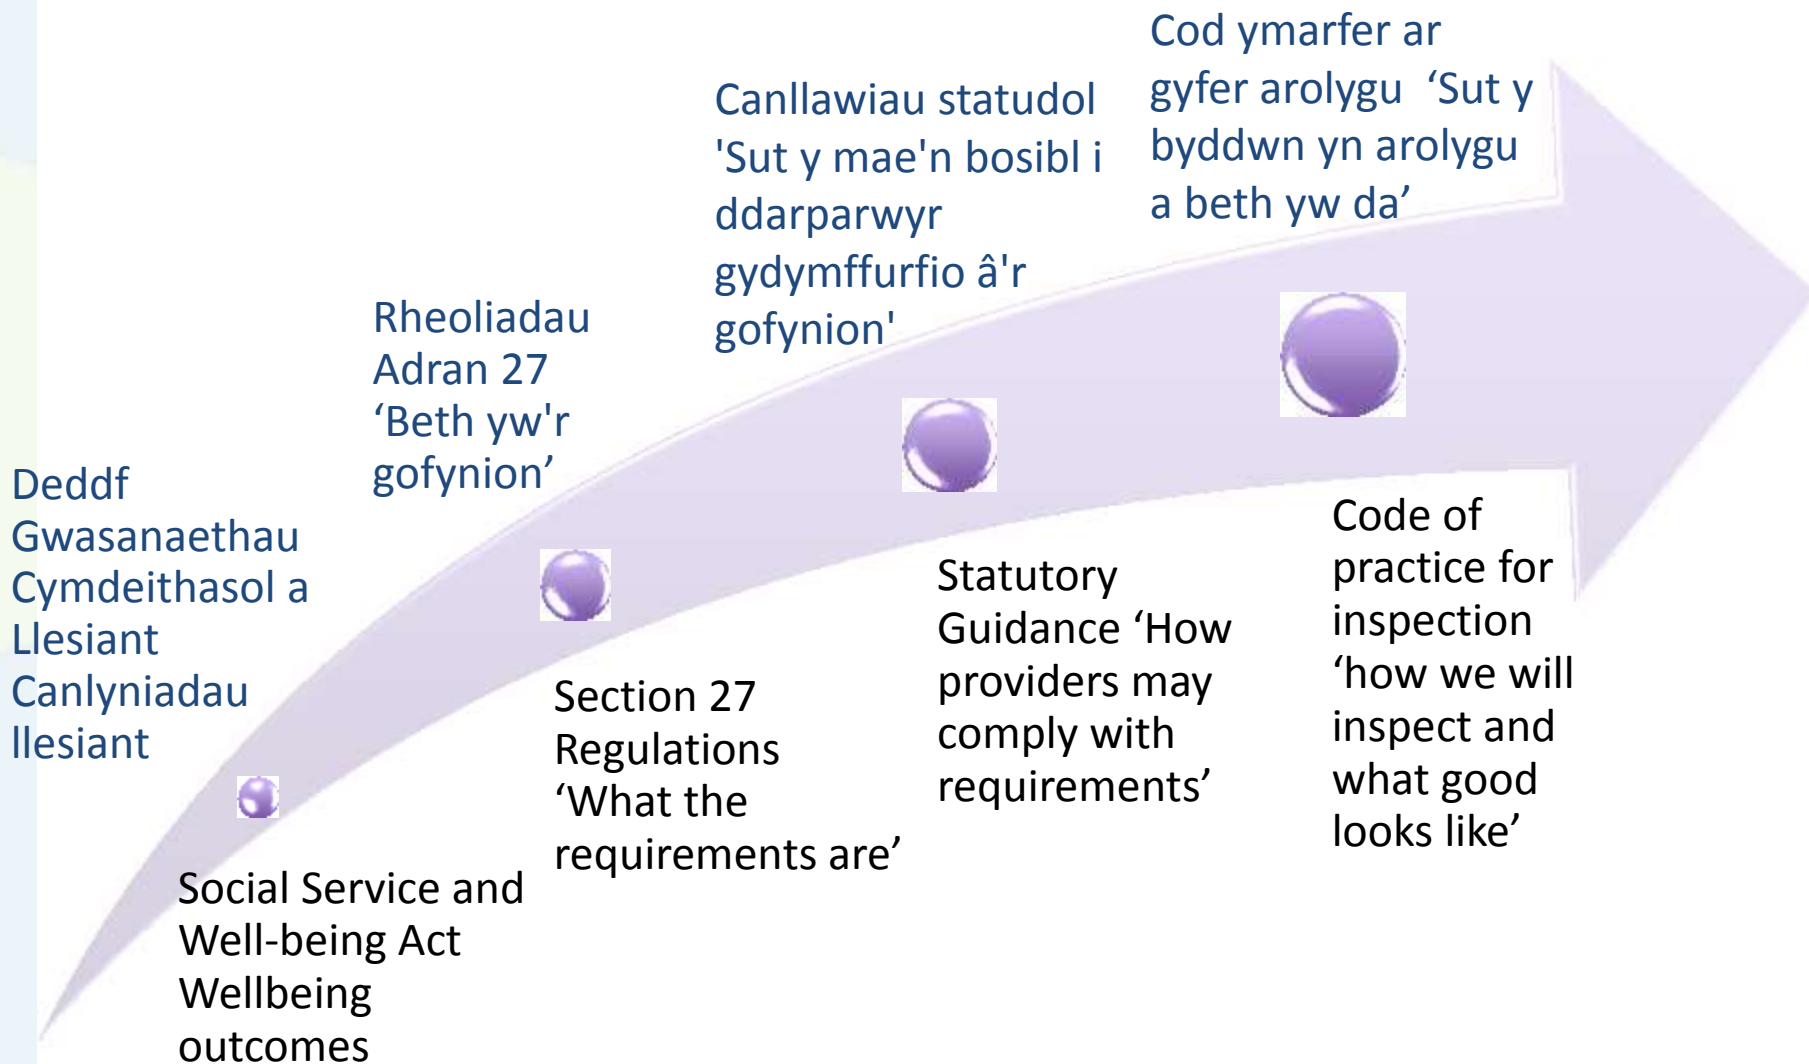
Deddf Gwasanaethau Cymdeithasol a Llesiant Canlyniadau llesiant

Social Service and Well-being Act Wellbeing outcomes

Rheoliadau Adran 27 ‘Beth yw'r gofynion’

Section 27 Regulations ‘What the requirements are’

Canllawiau statudol 'Sut y mae'n bosibl i ddarparwyr gydymffurfio â'r gofynion'

Statutory Guidance ‘How providers may comply with requirements’

Cod ymarfer ar gyfer arolygu ‘Sut y byddwn yn arolygu a beth yw da’

Code of practice for inspection ‘how we will inspect and what good looks like’